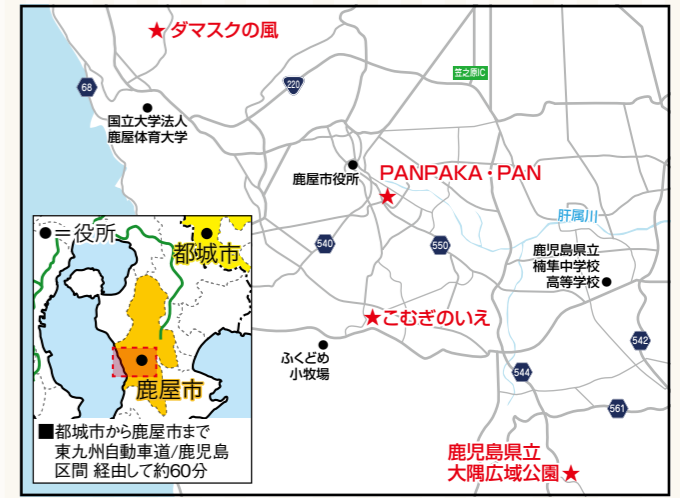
★ダマスクの風

68

220

笠之原IC

国立大学法人
鹿屋体育大学

鹿屋市役所

PANPAKA・PAN

肝属川

●＝役所

都城市

540

550

鹿児島県立
楠隼中学校
高等学校

★こむぎのいえ

ふくどめ
小牧場

鹿屋市

542

544

561

■都城市から鹿屋市まで
東九州自動車道/鹿児島
区間 経由して約60分

鹿児島県立
大隅広域公園★